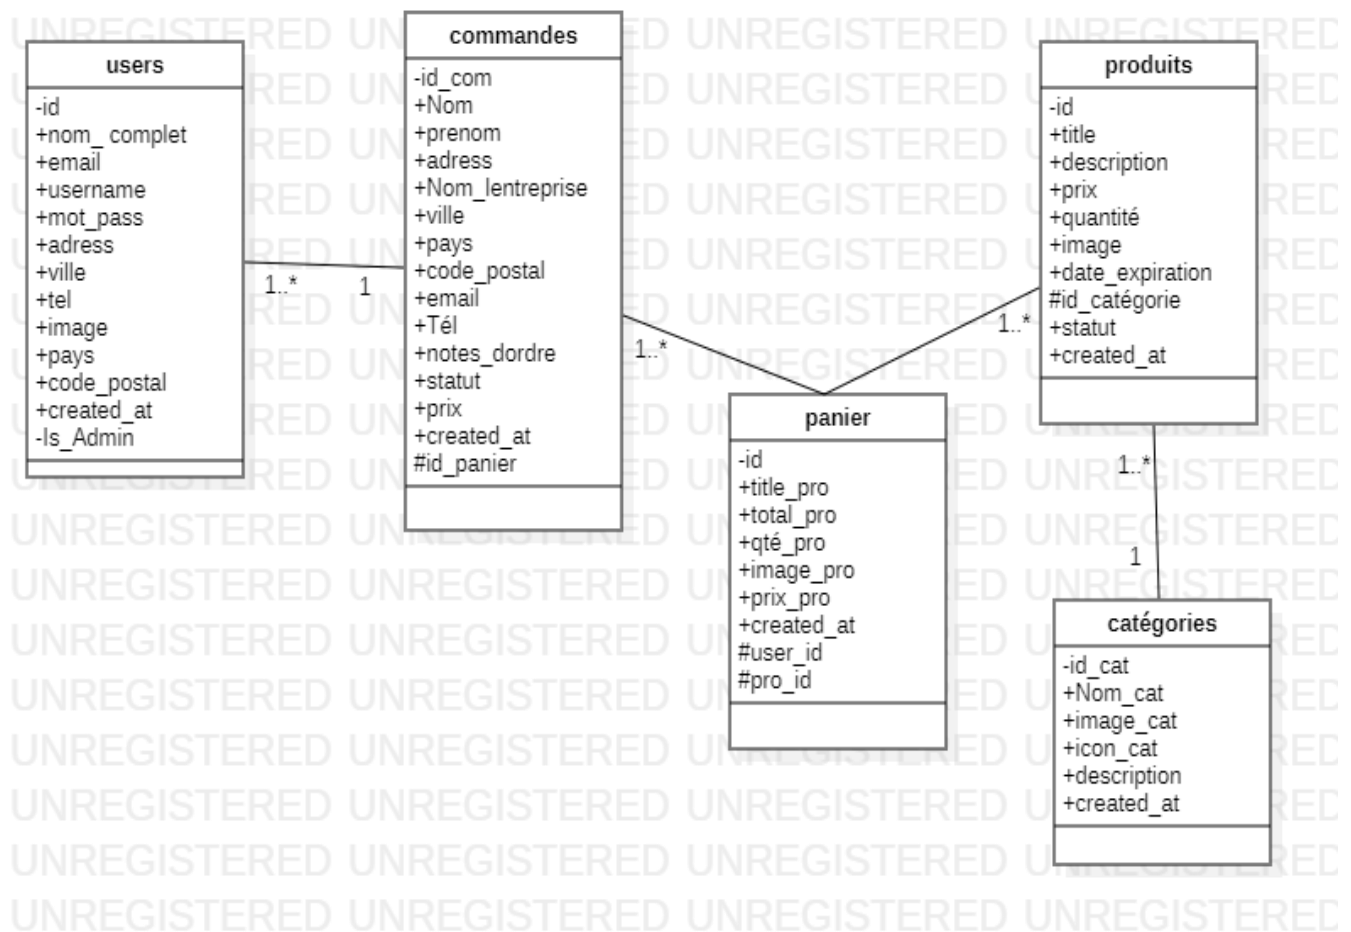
users
-id
+nom_ complet
+email
+username
+mot_pass
+adress
+ville
+tel
+image
+pays
+code_postal
+created_at
-Is_Admin

1..*
1

commandes
-id_com
+Nom
+prenom
+adress
+Nom_lentreprise
+ville
+pays
+code_postal
+email
+Tél
+notes_dordre
+statut
+prix
+created_at
#id_panier

1..*

panier
-id
+title_pro
+total_pro
+qté_pro
+image_pro
+prix_pro
+created_at
#user_id
#pro_id

1..*

produits
-id
+title
+description
+prix
+quantité
+image
+date_expiration
#id_catégorie
+statut
+created_at

1..*
1

catégories
-id_cat
+Nom_cat
+image_cat
+icon_cat
+description
+created_at

UNREGISTERED UNREGISTERED UNREGISTERED UNREGISTERED